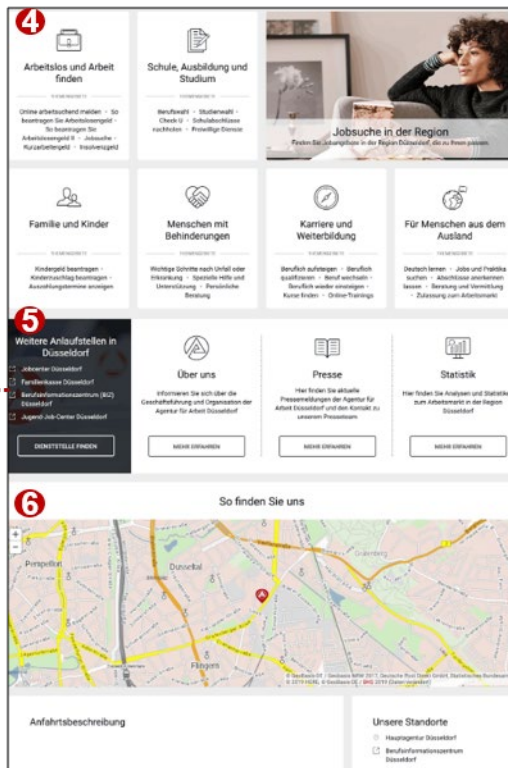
4

Arbeitslos und Arbeit finden

THEMENSEITE

Online arbeitsuchend melden · So beantragen Sie Arbeitslosengeld · So beantragen Sie Arbeitslosengeld II · Jobsuche · Kurzarbeitergeld · Insolvenzgeld

Schule, Ausbildung und Studium

THEMENSEITE

Berufswahl · Studienwahl · Check-U · Schulabschluss nachholen · Freiwilliger Dienst

Jobsuche in der Region

Finden Sie Jobangebote in der Region Düsseldorf, die zu Ihnen passen

Familie und Kinder

THEMENSEITE

Kindergeld beantragen · Kinderzuschlag beantragen · Auszahlungstermine anzeigen

Menschen mit Behinderungen

THEMENSEITE

Wichtige Schritte nach Unfall oder Erkrankung · Spezielle Hilfe und Unterstützung · Persönliche Beratung

Karriere und Weiterbildung

THEMENSEITE

Beruflich aufsteigen · Beruflich qualifizieren · Beruf wechseln · Beruflich wieder einsteigen · Kurse finden · Online-Trainings

Für Menschen aus dem Ausland

THEMENSEITE

Deutsch lernen · Jobs und Praktika suchen · Abschlüsse anerkennen lassen · Beratung und Vermittlung · Zulassung zum Arbeitsmarkt

5

Weitere Anlaufstellen in Düsseldorf

Jobcenter Düsseldorf
Familienkasse Düsseldorf
Berufsinformationszentrum (BiZ) Düsseldorf
Jugend-Job-Center Düsseldorf

DIENSTSTELLE FINDEN

Über uns

Informieren Sie sich über die Geschäftsführung und Organisation der Agentur für Arbeit Düsseldorf

MEHR ERFAHREN

Presse

Hier finden Sie aktuelle Pressemeldungen der Agentur für Arbeit Düsseldorf und den Kontakt zu unserem Presseteam

MEHR ERFAHREN

Statistik

Hier finden Sie Analysen und Statistiken zum Arbeitsmarkt in der Region Düsseldorf

MEHR ERFAHREN

6

So finden Sie uns

+
−
Pempelfort
Düsseltal
Grafenberg
Flingern

© GeoBasis-DE / Geobasis NRW 2017, Deutsche Post Direkt GmbH, Statistisches Bundesamt, © 2019 HERE, © GeoBasis-DE / BKG 2019 (Daten verändert)

Anfahrtsbeschreibung

Unsere Standorte

Hauptagentur Düsseldorf
Berufsinformationszentrum Düsseldorf